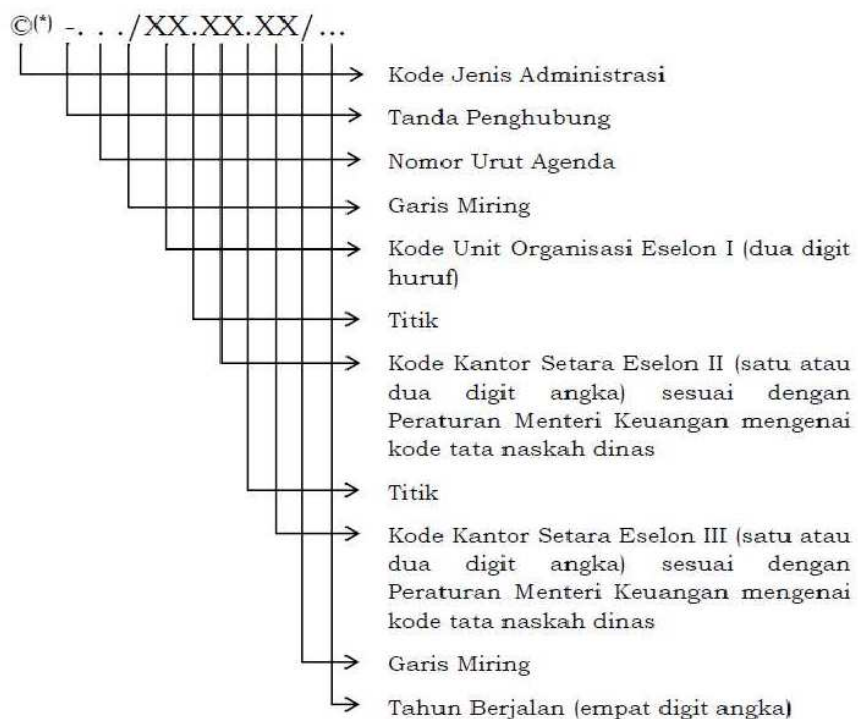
©(*) -. . . /XX.XX.XX/...

Kode Jenis Administrasi

Tanda Penghubung

Nomor Urut Agenda

Garis Miring

Kode Unit Organisasi Eselon I (dua digit huruf)

Titik

Kode Kantor Setara Eselon II (satu atau dua digit angka) sesuai dengan Peraturan Menteri Keuangan mengenai kode tata naskah dinas

Titik

Kode Kantor Setara Eselon III (satu atau dua digit angka) sesuai dengan Peraturan Menteri Keuangan mengenai kode tata naskah dinas

Garis Miring

Tahun Berjalan (empat digit angka)